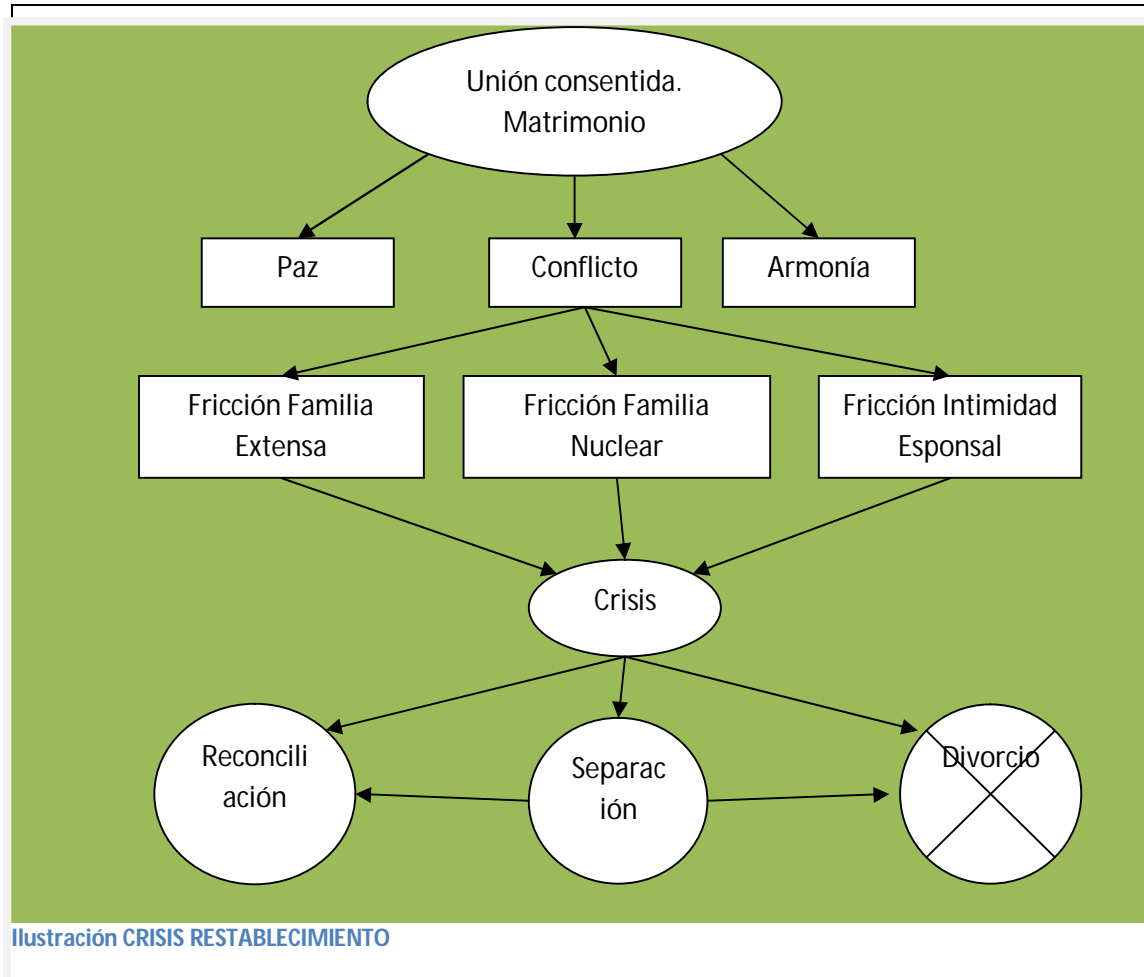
Unión consentida.
Matrimonio

Paz

Conflicto

Armonía

Fricción Familia Extensa

Fricción Familia Nuclear

Fricción Intimidad Esponsal

Crisis

Reconciliación

Separación

Divorcio

Ilustración CRISIS RESTABLECIMIENTO